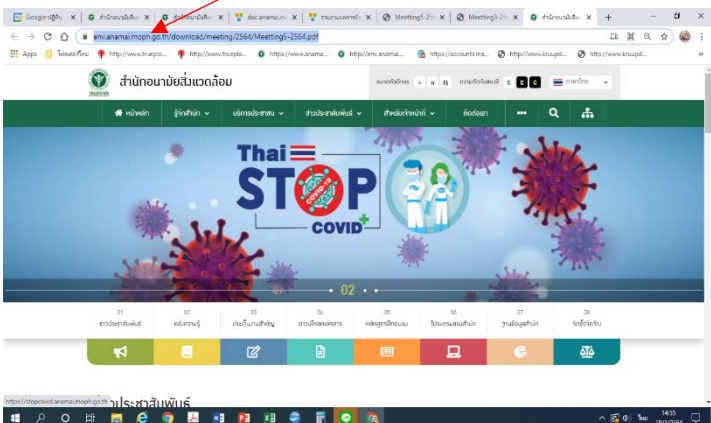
Google ปฏิทิน | สำนักอนามัยสิ่ง | สำนักอนามัยสิ่ง | doc.anamai.m | รายงานผลการดำ | Meetting5-25 | Meetting3-25 | สำนักอนามัยสิ่ง | +

env.anamai.moph.go.th/download/meeting/2564/Meetting5-2564.pdf

Apps | โฟลเดอร์ใหม่ | http://www.trueplo... | http://www.trueplo... | https://www.anamai... | http://env.anamai... | https://accounts.ma... | http://www.kmupd... | http://www.kmupd...

สำนักอนามัยสิ่งแวดล้อม

ขนาดตัวอักษร ก ก ก ความคมชัดของสี C C C ภาษาไทย

หน้าหลัก | รู้จักสำนัก | บริการประชาชน | ข่าวประชาสัมพันธ์ | สำหรับเจ้าหน้าที่ | ติดต่อเรา

Thai STOP COVID+

02

01 ข่าวประชาสัมพันธ์ | 02 คลังความรู้ | 03 ประเด็นงานสำคัญ | 04 ดาวน์โหลดเอกสาร | 05 หลักสูตรฝึกอบรม | 06 โปรแกรมของสำนัก | 07 ฐานข้อมูลสำนัก | 08 จัดซื้อจัดจ้าง

https://stopcovid.anamai.moph.go.th

ประชาสัมพันธ์

14:55
ไทย